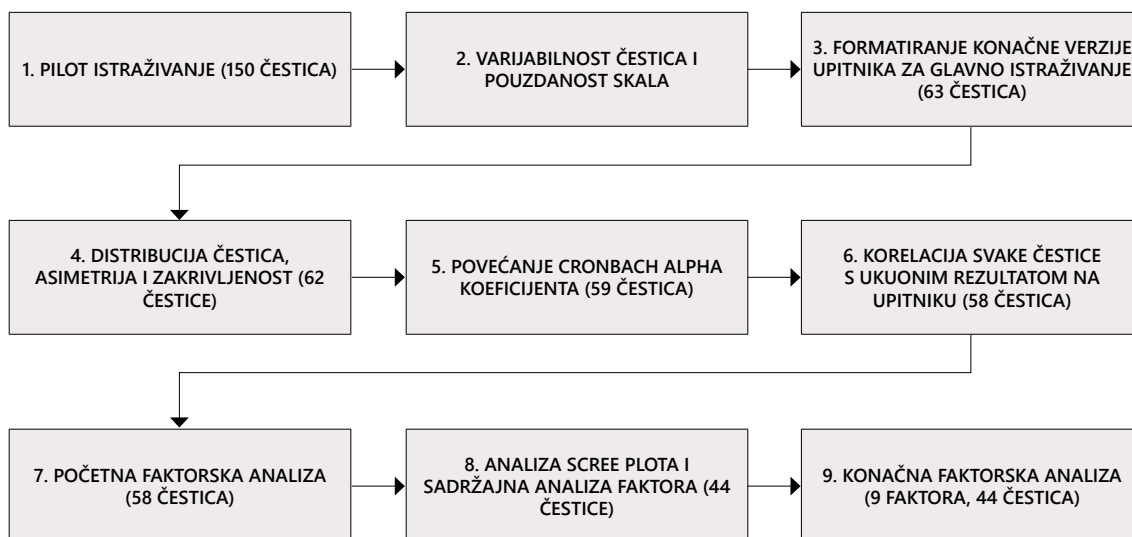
1. PILOT ISTRAŽIVANJE (150 ČESTICA)

2. VARIJABILNOST ČESTICA I POUZDANOST SKALA

3. FORMATIRANJE KONAČNE VERZIJE UPITNIKA ZA GLAVNO ISTRAŽIVANJE (63 ČESTICA)

4. DISTRIBUCIJA ČESTICA, ASIMETRIJA I ZAKRIVLJENOST (62 ČESTICE)

5. POVEĆANJE CRONBACH ALPHA KOEFICIJENTA (59 ČESTICA)

6. KORELACIJA SVAKE ČESTICE S UKUONIM REZULTATOM NA UPITNIKU (58 ČESTICA)

7. POČETNA FAKTORSKA ANALIZA (58 ČESTICA)

8. ANALIZA SCREE PLOTA I SADRŽAJNA ANALIZA FAKTORA (44 ČESTICE)

9. KONAČNA FAKTORSKA ANALIZA (9 FAKTORA, 44 ČESTICA)